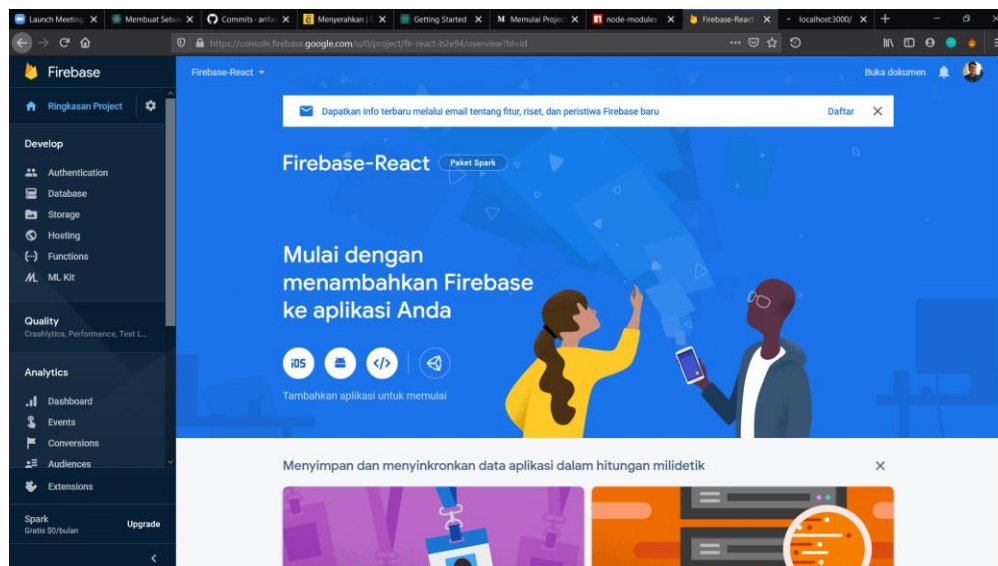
Launch Meeting ×
Membuat Sebu ×
Commits · arifai ×
Menyerahkan | ×
Getting Started ×
Memulai Project ×
node-modules ×
Firebase-React ×
localhost:3000/ ×
+

https://console.firebase.google.com/u/0/project/fir-react-b2e94/overview?hl=id

Firebase
Firebase-React
Buka dokumen

Ringkasan Project

Develop
Authentication
Database
Storage
Hosting
Functions
ML Kit

Quality
Crashlytics, Performance, Test L...

Analytics
Dashboard
Events
Conversions
Audiences

Extensions

Spark
Gratis $0/bulan
Upgrade

Dapatkan info terbaru melalui email tentang fitur, riset, dan peristiwa Firebase baru
Daftar

Firebase-React
Paket Spark

Mulai dengan menambahkan Firebase ke aplikasi Anda

iOS

Tambahkan aplikasi untuk memulai

Menyimpan dan menyinkronkan data aplikasi dalam hitungan milidetik